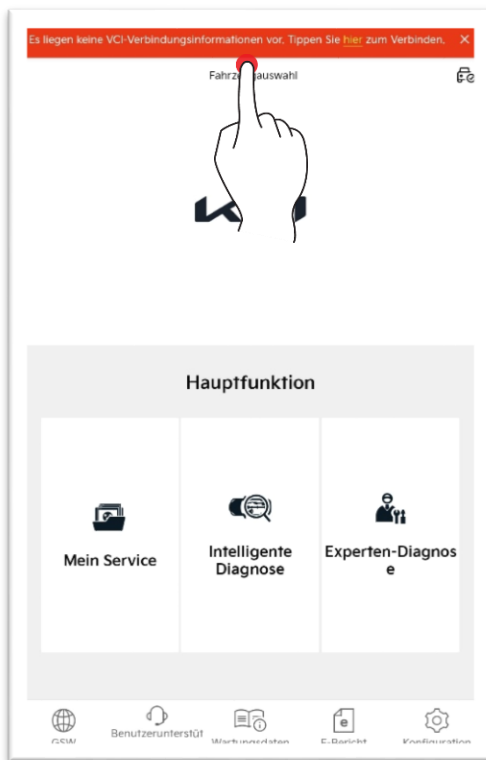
Es liegen keine VCI-Verbindungsinformationen vor. Tippen Sie hier zum Verbinden. ×

Fahrze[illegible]auswahl

Hauptfunktion

Mein Service

Intelligente Diagnose

Experten-Diagnose

GSW

Benutzerunterstüt

Wartungsdaten

E-Bericht

Konfiguration